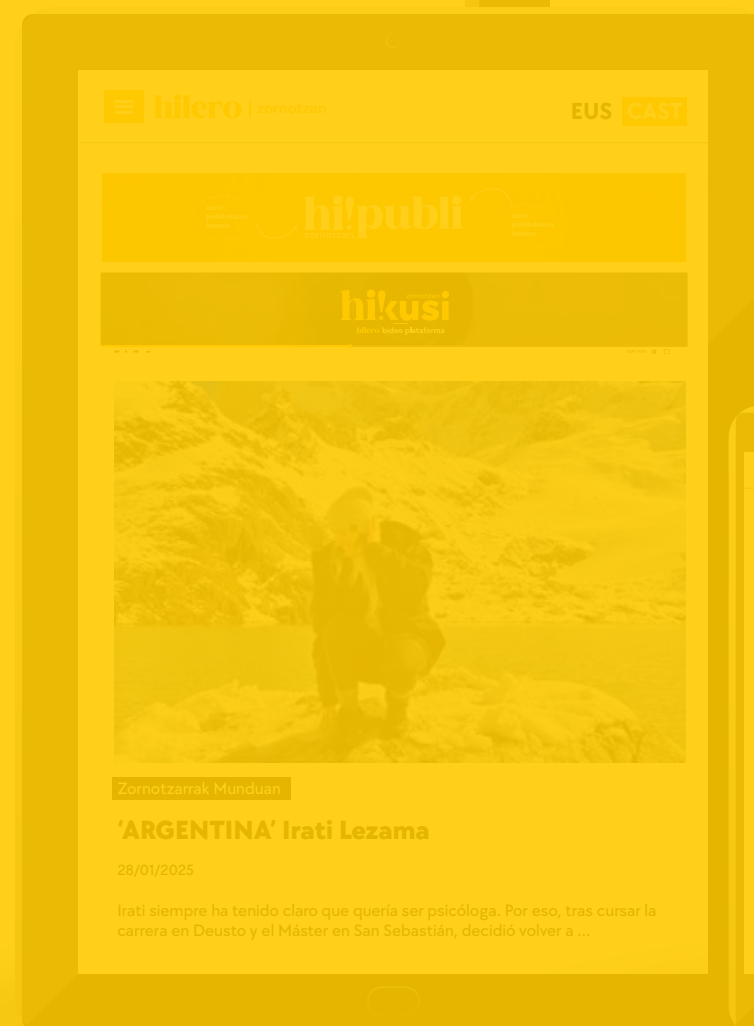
hilero | zornotzan

EUS CAST

hi!publi

hi!kusi
hilero bideo plataforma

Zornotzarrak Munduan

'ARGENTINA' Irati Lezama

28/01/2025

Irati siempre ha tenido claro que quería ser psicóloga. Por eso, tras cursar la carrera en Deusto y el Máster en San Sebastián, decidió volver a ...